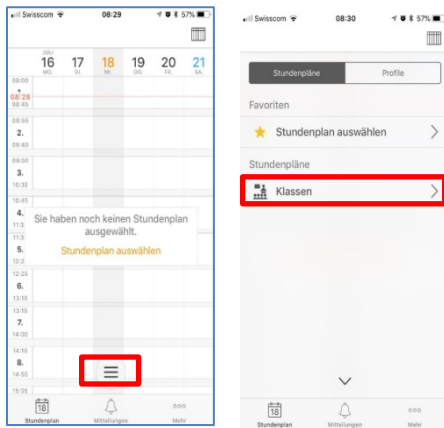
Swisscom 08:29 57%

JAN. 16 MO. 17 DI. 18 MI. 19 DO. 20 FR. 21 SA.

08:00
08:28
08:45
08:55
2.
09:40
09:50
3.
10:35
10:45
11:3
11:3
5.
12:2
12:25
6.
13:10
13:15
7.
14:00
14:10
8.
14:55
15:05

Sie haben noch keinen Stundenplan ausgewählt.

Stundenplan auswählen

18 Stundenplan
Mitteilungen
Mehr

Swisscom 08:30 57%

Stundenpläne
Profile

Favoriten

Stundenplan auswählen

Stundenpläne

Klassen

18 Stundenplan
Mitteilungen
Mehr